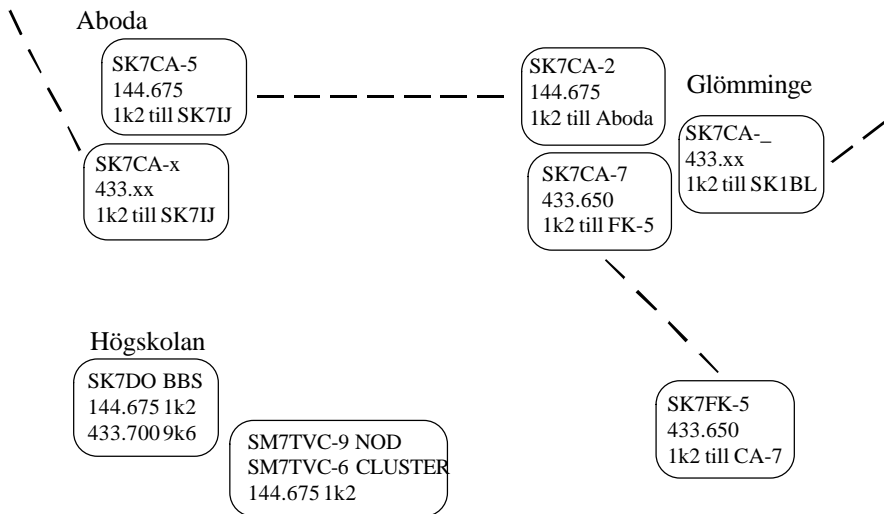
Aboda

SK7CA-5
144.675
1k2 till SK7IJ

SK7CA-x
433.xx
1k2 till SK7IJ

SK7CA-2
144.675
1k2 till Aboda

Glömminge

SK7CA-_
433.xx
1k2 till SK1BL

SK7CA-7
433.650
1k2 till FK-5

Högskolan

SK7DO BBS
144.675 1k2
433.700 9k6

SM7TVC-9 NOD
SM7TVC-6 CLUSTER
144.675 1k2

SK7FK-5
433.650
1k2 till CA-7